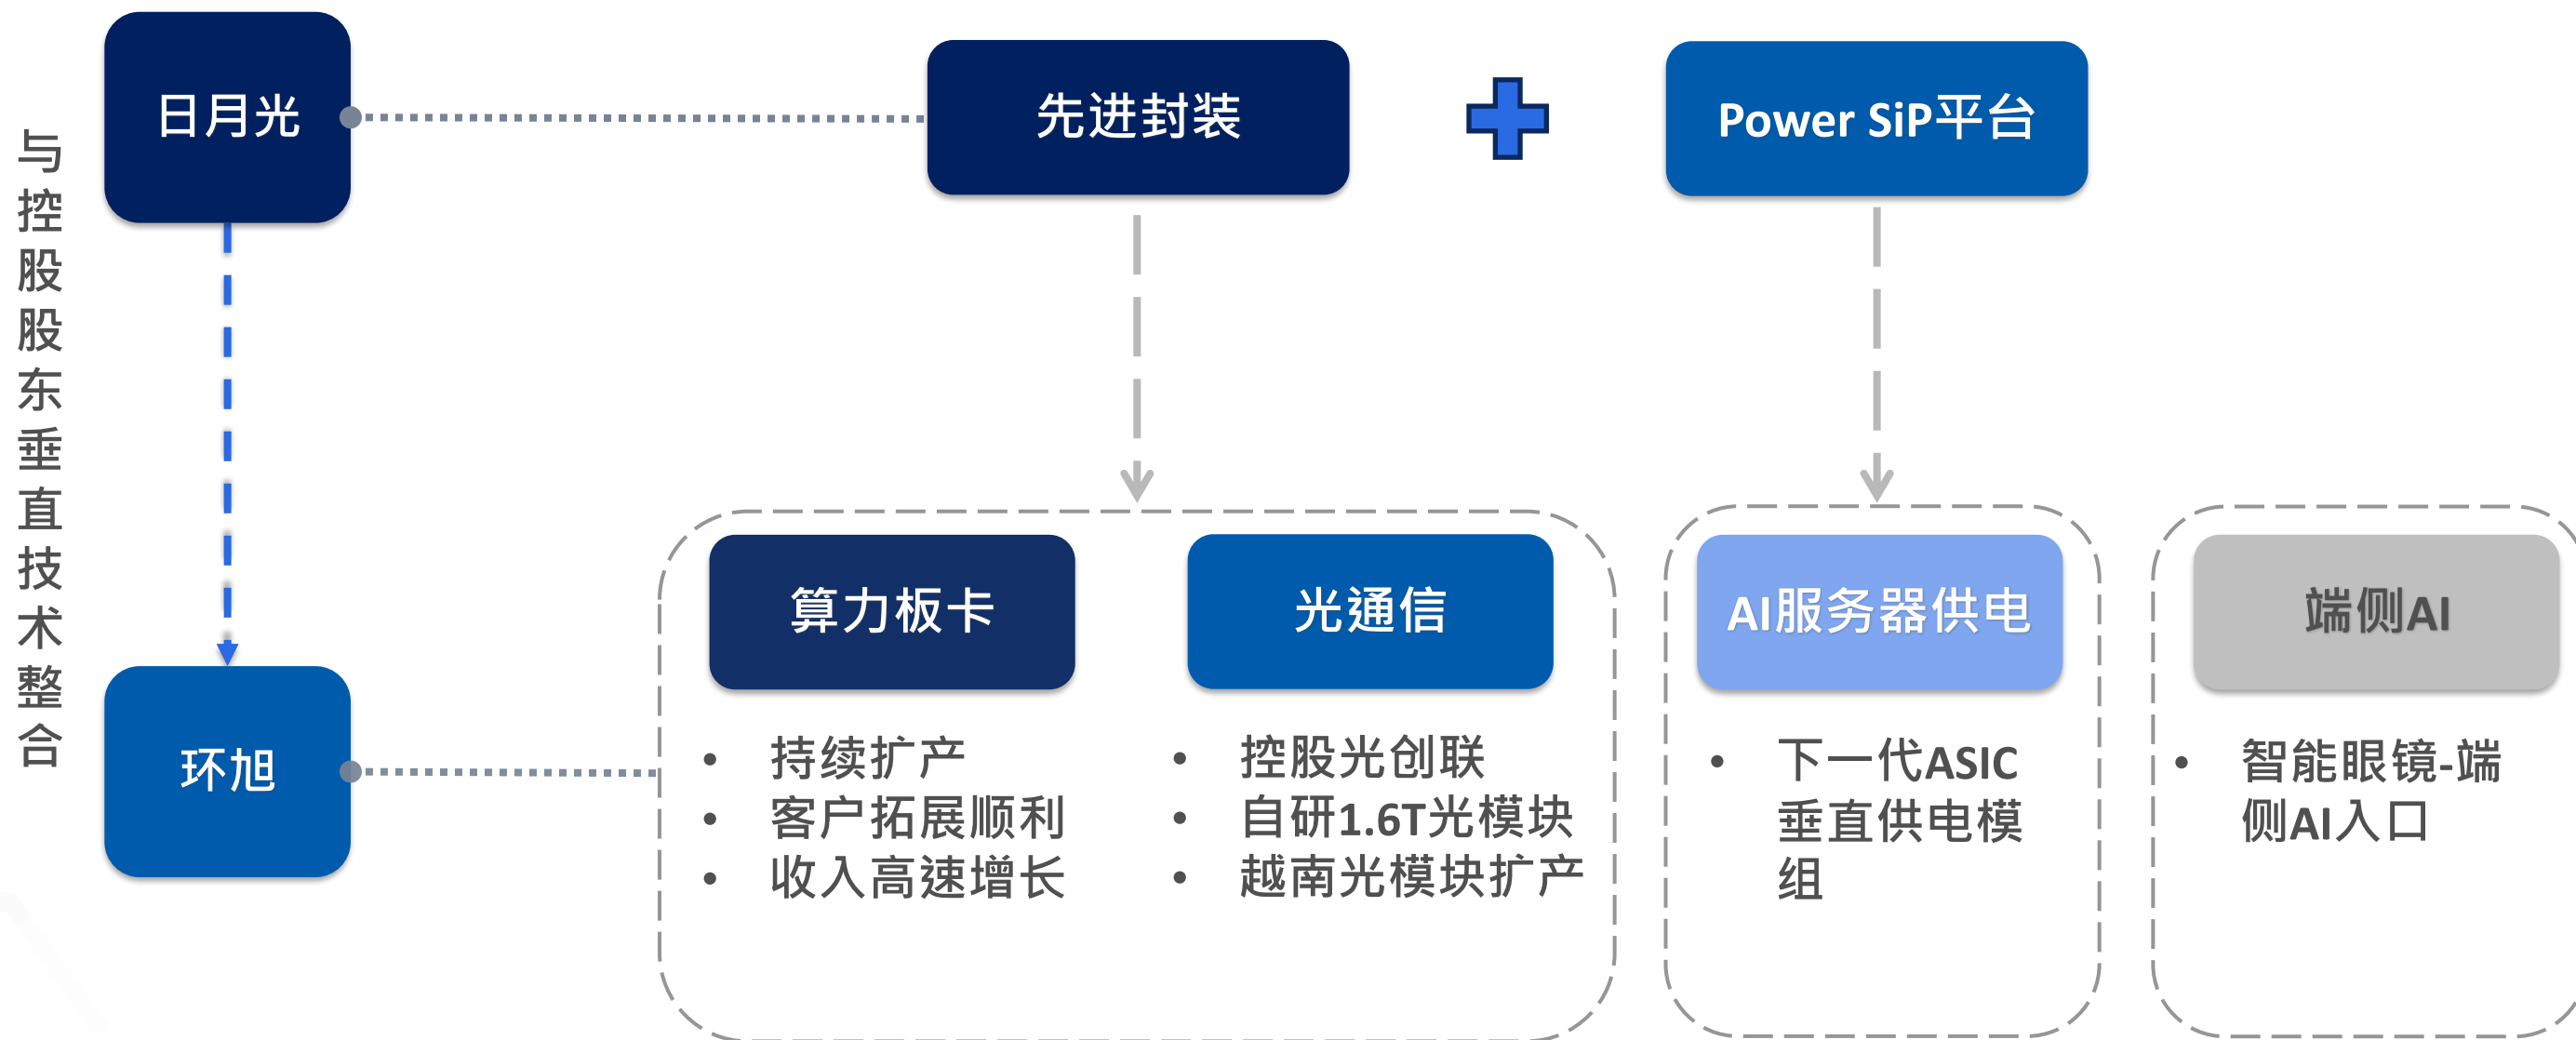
与控股股东垂直技术整合

日月光

先进封装

Power SiP平台

环旭

算力板卡

- 持续扩产
- 客户拓展顺利
- 收入高速增长

光通信

- 控股光创联
- 自研1.6T光模块
- 越南光模块扩产

AI服务器供电

- 下一代ASIC垂直供电模组

端侧AI

- 智能眼镜-端侧AI入口